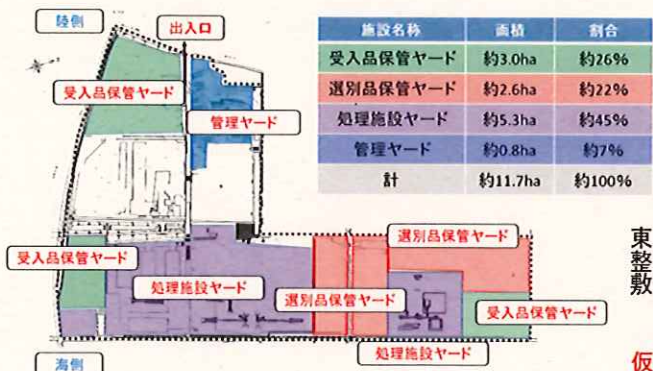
陸側

出入口

受入品保管ヤード

管理ヤード

| 施設名称 | 面積 | 割合 |
|---|---|---|
| 受入品保管ヤード | 約3.0ha | 約26% |
| 選別品保管ヤード | 約2.6ha | 約22% |
| 処理施設ヤード | 約5.3ha | 約45% |
| 管理ヤード | 約0.8ha | 約7% |
| 計 | 約11.7ha | 約100% |

受入品保管ヤード

選別品保管ヤード

処理施設ヤード

選別品保管ヤード

受入品保管ヤード

海側

処理施設ヤード

東
整
敷

仮